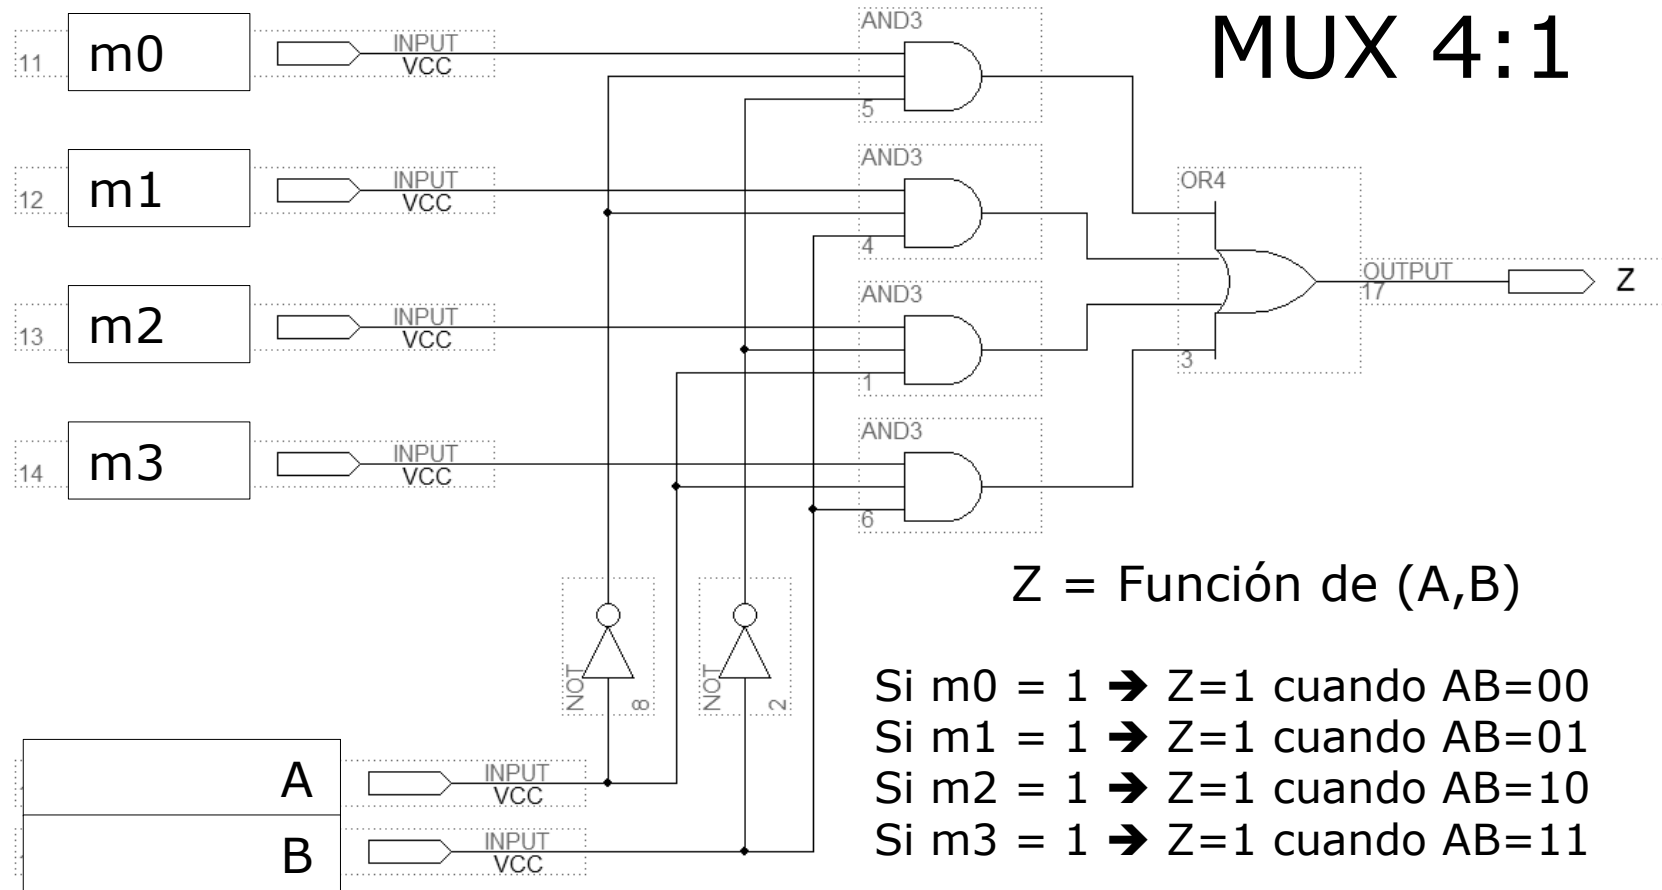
MUX 4:1

11 m0 INPUT VCC

12 m1 INPUT VCC

13 m2 INPUT VCC

14 m3 INPUT VCC

AND3 5

AND3 4

AND3 1

AND3 6

OR4 3

OUTPUT 17 Z

NOT 8

NOT 2

A INPUT VCC

B INPUT VCC

Z = Función de (A,B)

Si m0 = 1 ➔ Z=1 cuando AB=00
Si m1 = 1 ➔ Z=1 cuando AB=01
Si m2 = 1 ➔ Z=1 cuando AB=10
Si m3 = 1 ➔ Z=1 cuando AB=11